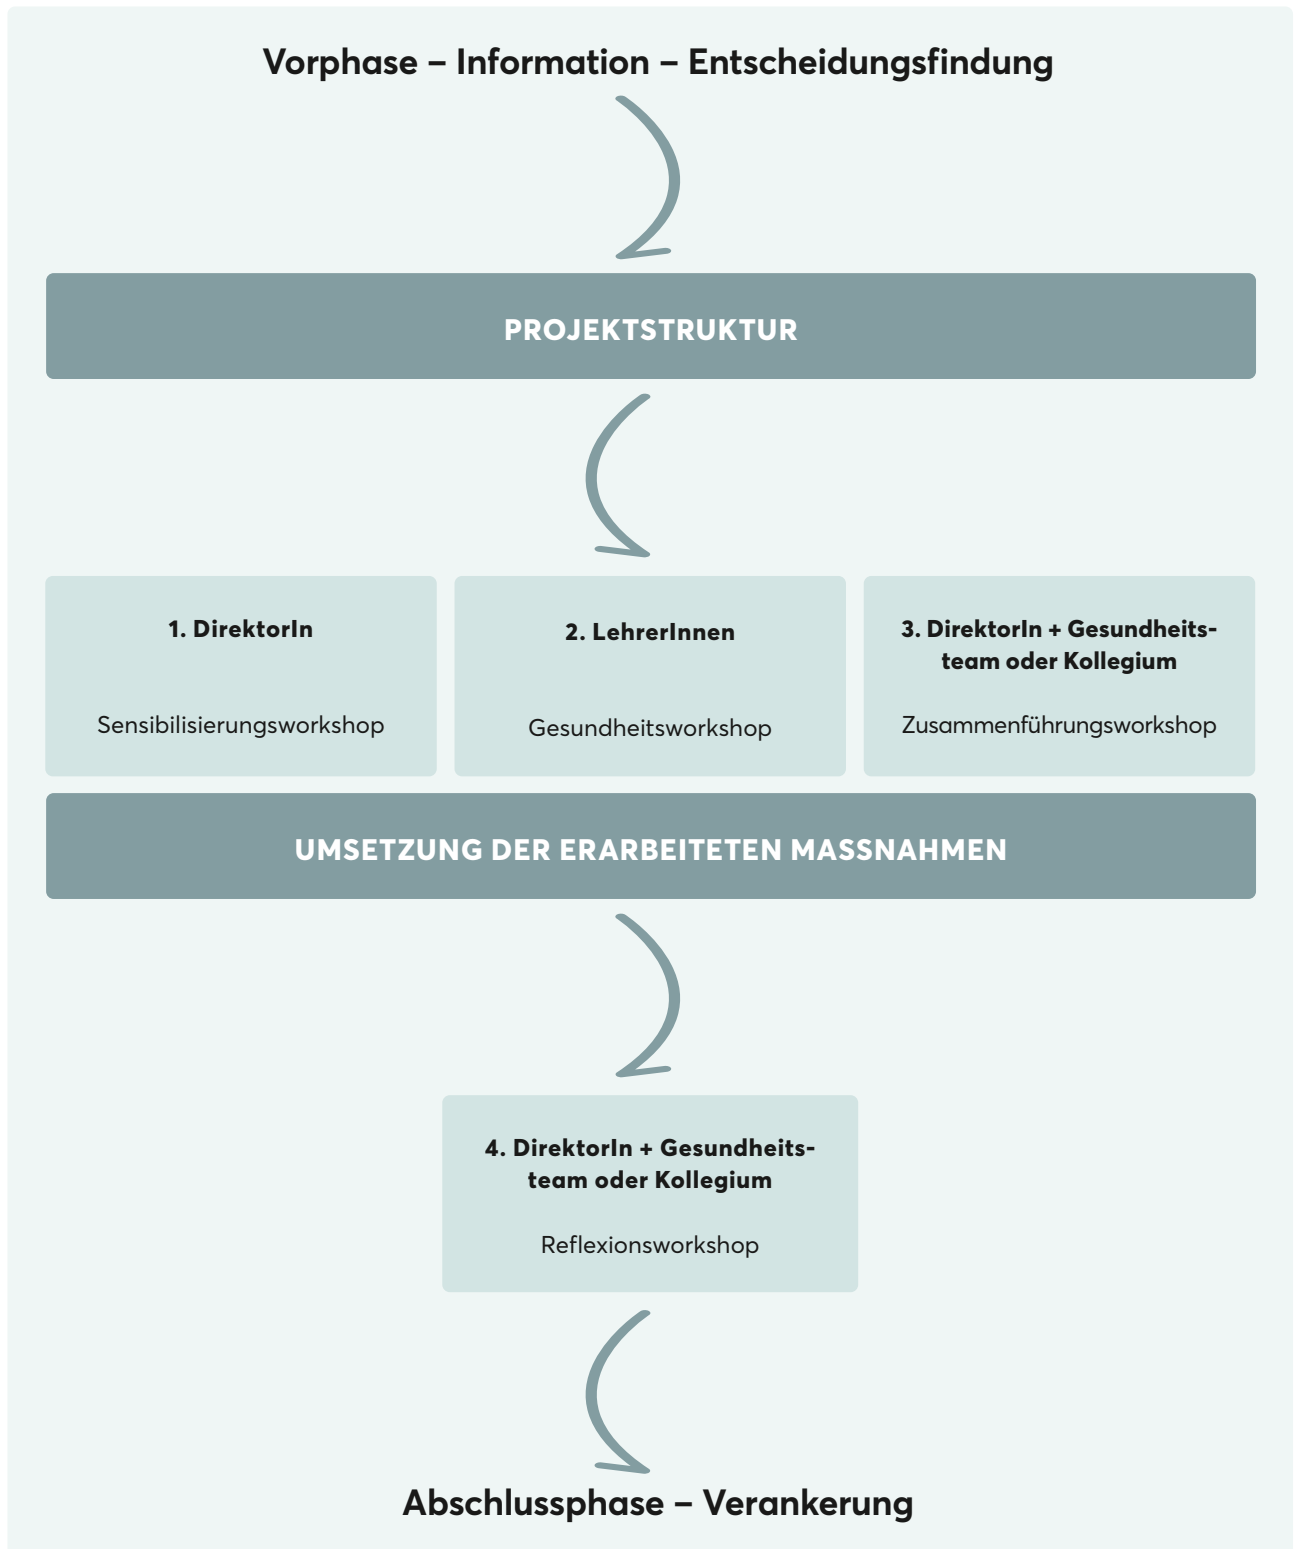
Vorphase – Information – Entscheidungsfindung

PROJEKTSTRUKTUR

1. DirektorIn

Sensibilisierungsworkshop

2. LehrerInnen

Gesundheitsworkshop

3. DirektorIn + Gesundheitsteam oder Kollegium

Zusammenführungsworkshop

UMSETZUNG DER ERARBEITETEN MASSNAHMEN

4. DirektorIn + Gesundheitsteam oder Kollegium

Reflexionsworkshop

Abschlussphase – Verankerung